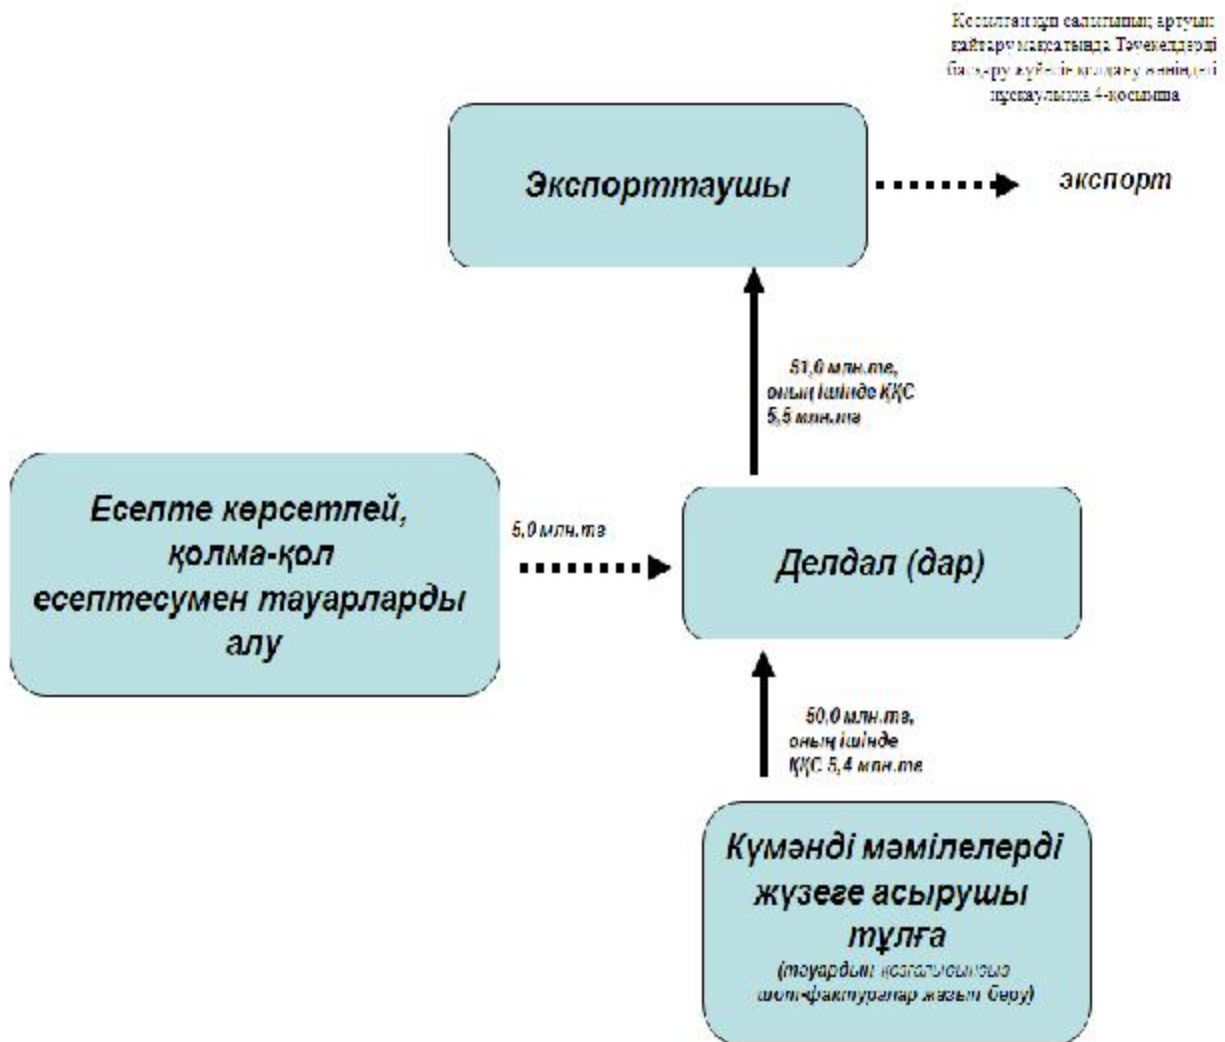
Қосылған құн салығының артуын қайтару мақсатында Тәуекелдерді басқару жүйесін қолдану жөніндегі нұсқаулыққа 4-қосымша

Экспорттаушы

экспорт

51,0 млн.тг, оның ішінде ҚҚС 5,5 млн.тг

Есепте көрсетпей, қолма-қол есептесумен тауарларды алу

5,0 млн.тг

Делдал (дар)

50,0 млн.тг, оның ішінде ҚҚС 5,4 млн.тг

Күмәнді мәмілелерді жүзеге асырушы тұлға
(тауардың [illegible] шот-фактуралар жазып беру)